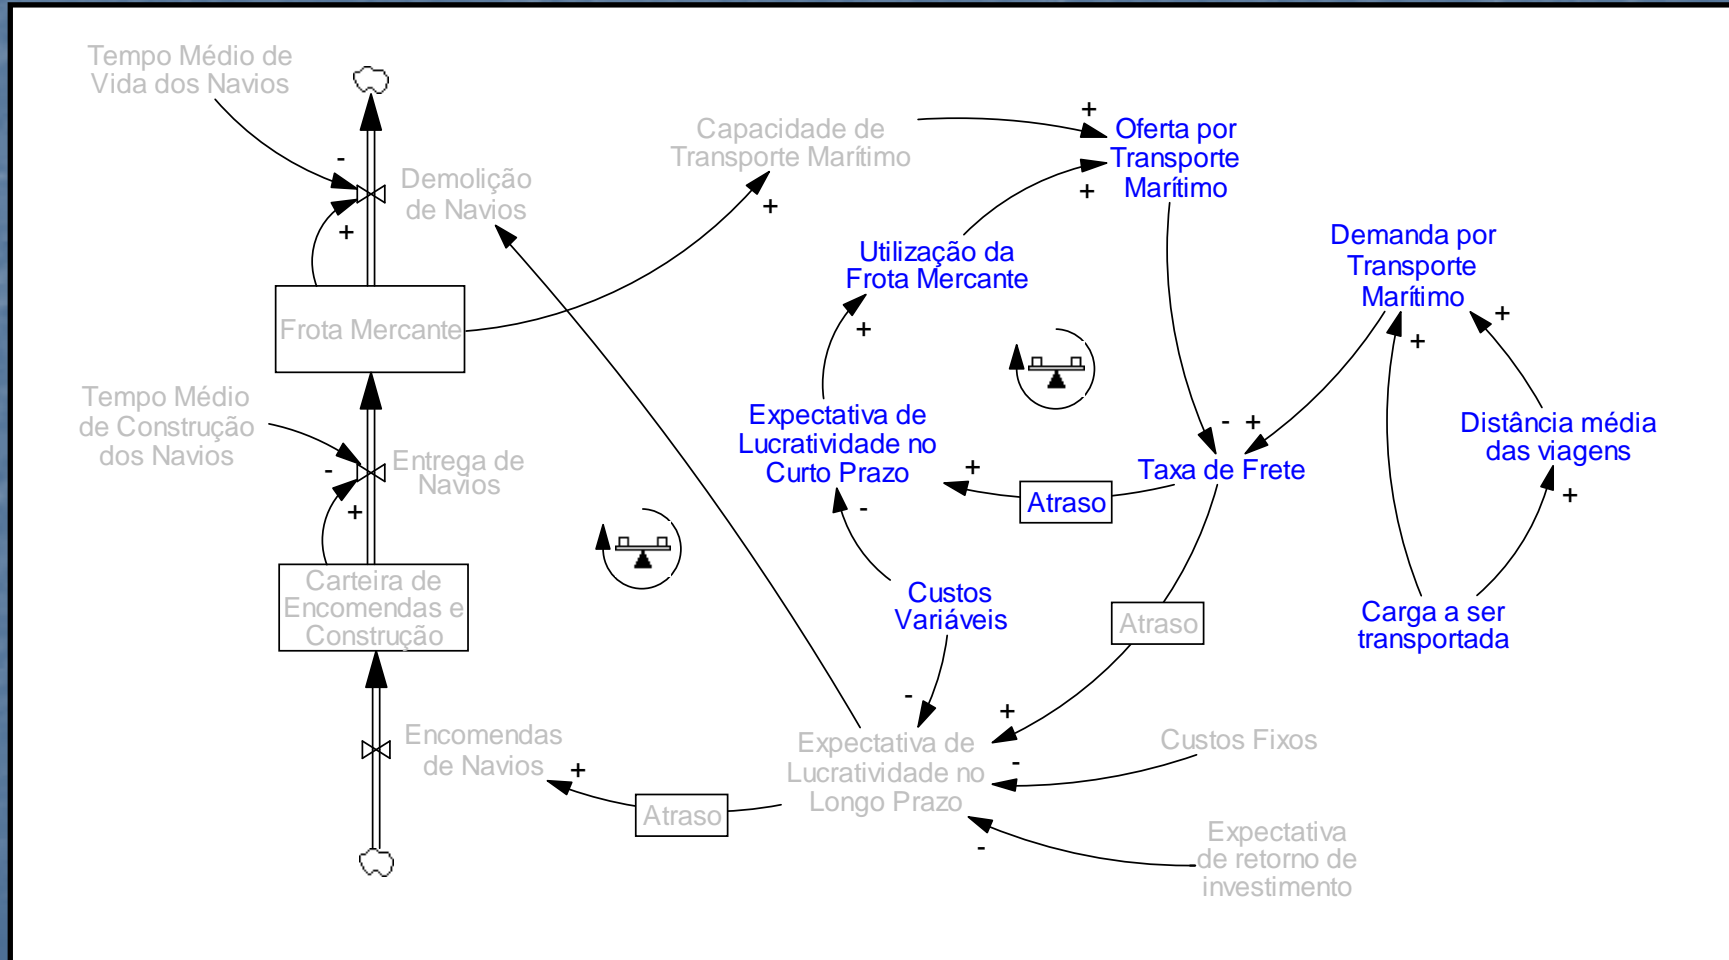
Tempo Médio de Vida dos Navios

-

+

Demolição de Navios

Capacidade de Transporte Marítimo

+

+

Oferta por Transporte Marítimo

+

Utilização da Frota Mercante

Frota Mercante

Demanda por Transporte Marítimo

+

+

+

Tempo Médio de Construção dos Navios

-

+

Entrega de Navios

Expectativa de Lucratividade no Curto Prazo

+

- +

Taxa de Frete

Distância média das viagens

Atraso

-

+

Carteira de Encomendas e Construção

Custos Variáveis

Atraso

Carga a ser transportada

-

+

Encomendas de Navios

+

Expectativa de Lucratividade no Longo Prazo

Custos Fixos

-

Atraso

-

Expectativa de retorno de investimento